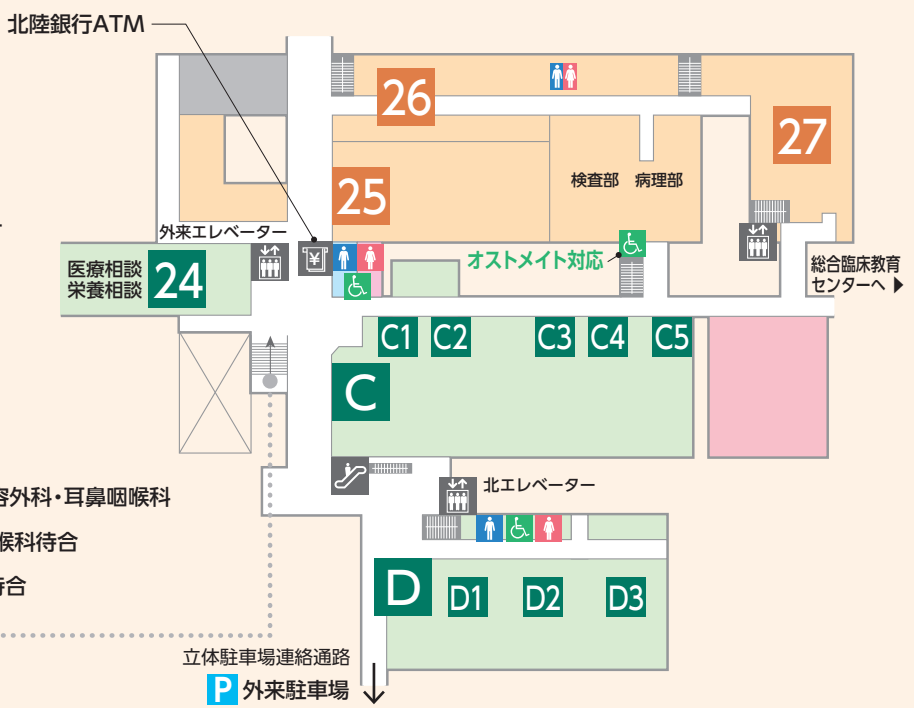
北陸銀行ATM

26

27

25

検査部 病理部

外来エレベーター

医療相談
栄養相談

24

オストメイト対応

総合臨床教育センターへ ▶

C1 C2 C3 C4 C5

C

容外科・耳鼻咽喉科

喉科待合

待合

北エレベーター

D

D1 D2 D3

立体駐車場連絡通路

P 外来駐車場